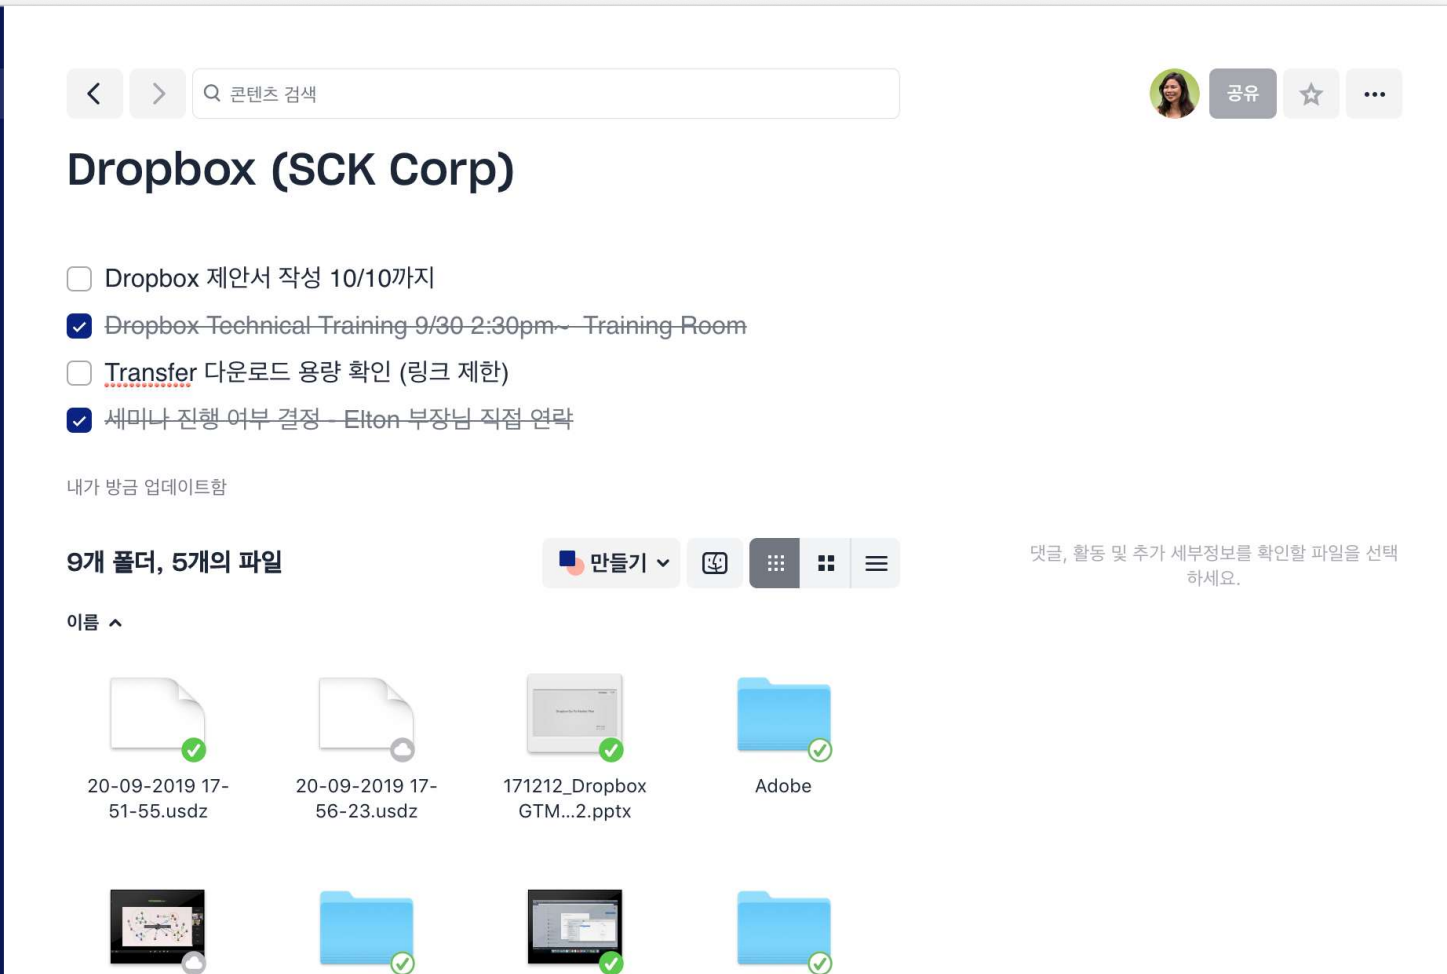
콘텐츠 검색

공유

Dropbox (SCK Corp)

Dropbox 제안서 작성 10/10까지

Dropbox Technical Training 9/30 2:30pm~ Training Room

Transfer 다운로드 용량 확인 (링크 제한)

세미나 진행 여부 결정 - Elton 부장님 직접 연락

내가 방금 업데이트함

9개 폴더, 5개의 파일

만들기

댓글, 활동 및 추가 세부정보를 확인할 파일을 선택하세요.

이름

20-09-2019 17-51-55.usdz

20-09-2019 17-56-23.usdz

171212_Dropbox GTM...2.pptx

Adobe